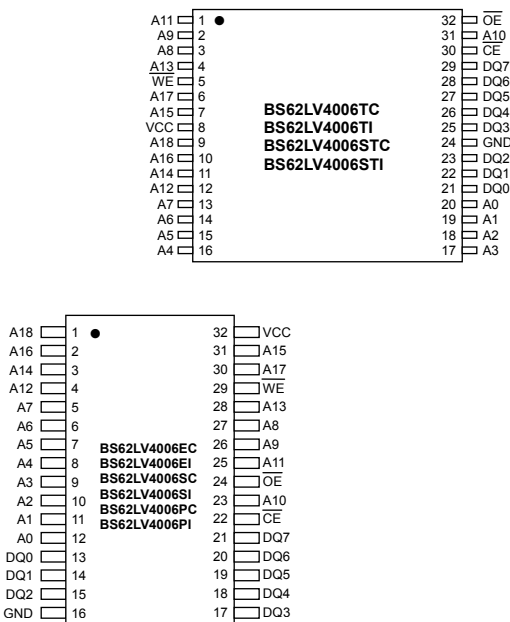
A11 1
A9 2
A8 3
A13 4
$\overline{WE}$ 5
A17 6
A15 7
VCC 8
A18 9
A16 10
A14 11
A12 12
A7 13
A6 14
A5 15
A4 16

BS62LV4006TC
BS62LV4006TI
BS62LV4006STC
BS62LV4006STI

32 $\overline{OE}$
31 A10
30 $\overline{CE}$
29 DQ7
28 DQ6
27 DQ5
26 DQ4
25 DQ3
24 GND
23 DQ2
22 DQ1
21 DQ0
20 A0
19 A1
18 A2
17 A3

A18 1
A16 2
A14 3
A12 4
A7 5
A6 6
A5 7
A4 8
A3 9
A2 10
A1 11
A0 12
DQ0 13
DQ1 14
DQ2 15
GND 16

BS62LV4006EC
BS62LV4006EI
BS62LV4006SC
BS62LV4006SI
BS62LV4006PC
BS62LV4006PI

32 VCC
31 A15
30 A17
29 $\overline{WE}$
28 A13
27 A8
26 A9
25 A11
24 $\overline{OE}$
23 A10
22 $\overline{CE}$
21 DQ7
20 DQ6
19 DQ5
18 DQ4
17 DQ3